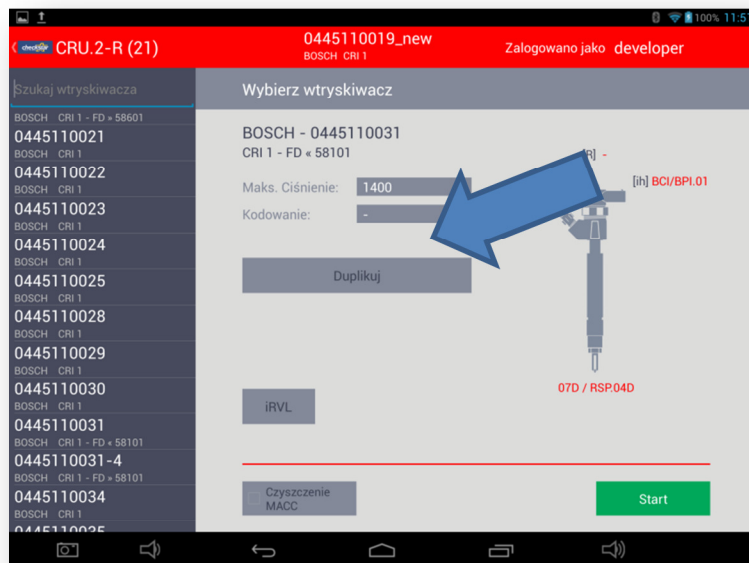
100% 11:5

checkSUP CRU.2-R (21)

0445110019_new
BOSCH CRI 1

Zalogowano jako developer

Szukaj wtryskiwacza

BOSCH CRI 1 - FD » 58601
0445110021
BOSCH CRI 1
0445110022
BOSCH CRI 1
0445110023
BOSCH CRI 1
0445110024
BOSCH CRI 1
0445110025
BOSCH CRI 1
0445110028
BOSCH CRI 1
0445110029
BOSCH CRI 1
0445110030
BOSCH CRI 1
0445110031
BOSCH CRI 1 - FD « 58101
0445110031-4
BOSCH CRI 1 - FD « 58101
0445110034
BOSCH CRI 1
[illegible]

Wybierz wtryskiwacz

BOSCH - 0445110031
CRI 1 - FD « 58101

R] -

Maks. Ciśnienie: 1400

Kodowanie: -

[ih] BCI/BPI.01

Duplikuj

07D / RSP.04D

iRVL

Czyszczenie MACC

Start